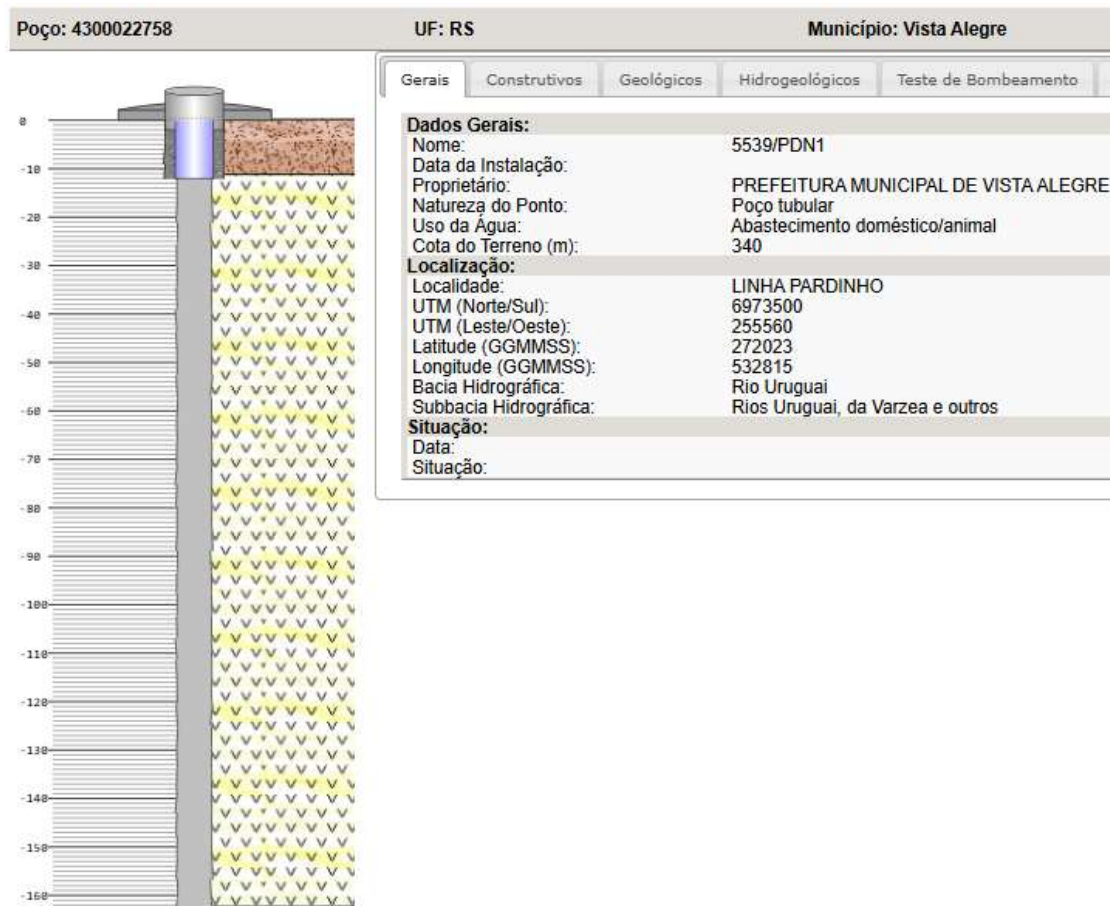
Poço: 4300022758 UF: RS Município: Vista Alegre

0
-10
-20
-30
-40
-50
-60
-70
-80
-90
-100
-110
-120
-130
-140
-150
-160

Gerais | Construtivos | Geológicos | Hidrogeológicos | Teste de Bombeamento

| Dados Gerais: | |
|---|---|
| Nome: | 5539/PDN1 |
| Data da Instalação: | |
| Proprietário: | PREFEITURA MUNICIPAL DE VISTA ALEGRE |
| Natureza do Ponto: | Poço tubular |
| Uso da Água: | Abastecimento doméstico/animal |
| Cota do Terreno (m): | 340 |
| Localização: | |
| Localidade: | LINHA PARDINHO |
| UTM (Norte/Sul): | 6973500 |
| UTM (Leste/Oeste): | 255560 |
| Latitude (GGMMSS): | 272023 |
| Longitude (GGMMSS): | 532815 |
| Bacia Hidrográfica: | Rio Uruguai |
| Subbacia Hidrográfica: | Rios Uruguai, da Varzea e outros |
| Situação: | |
| Data: | |
| Situação: | |